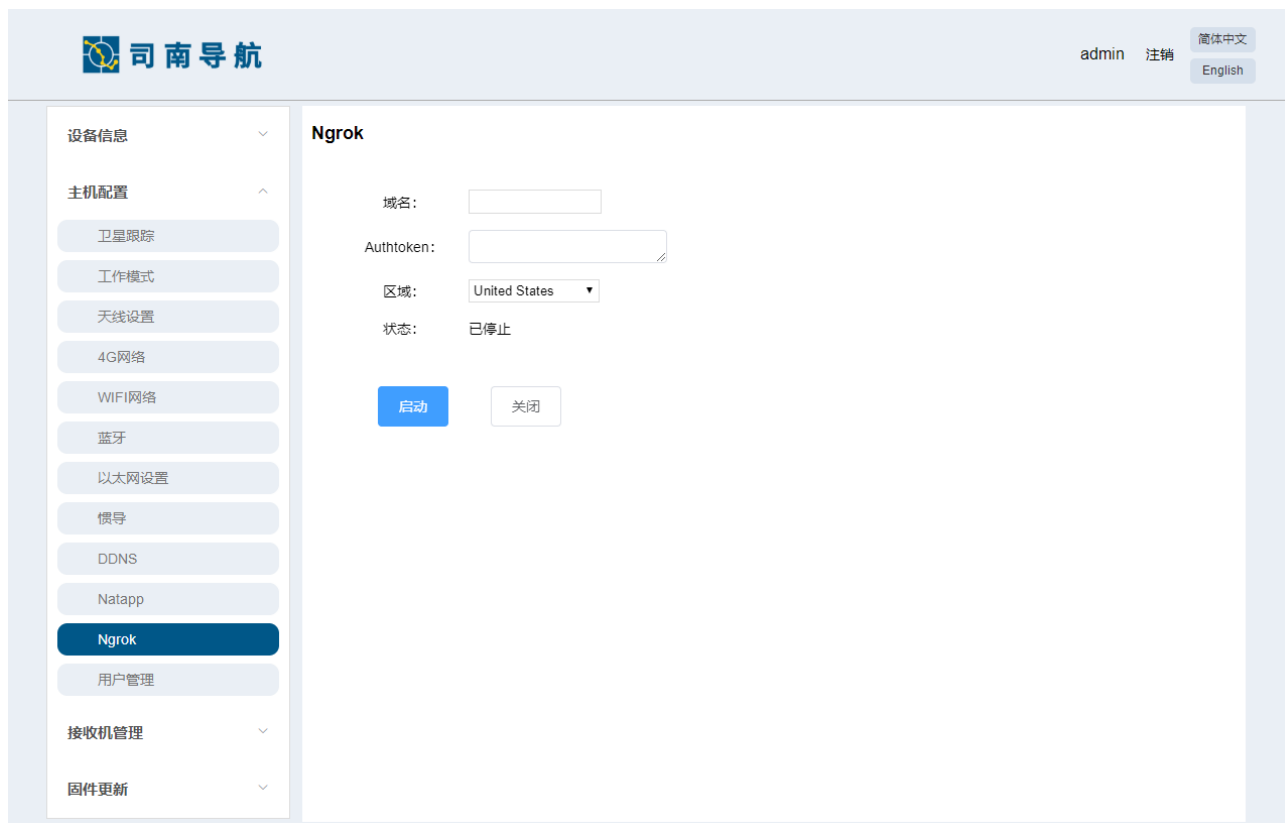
司南导航

admin 注销 简体中文 English

设备信息

主机配置

卫星跟踪

工作模式

天线设置

4G网络

WIFI网络

蓝牙

以太网设置

惯导

DDNS

Natapp

Ngrok

用户管理

接收机管理

固件更新

Ngrok

域名:

Authtoken:

区域: United States

状态: 已停止

启动

关闭